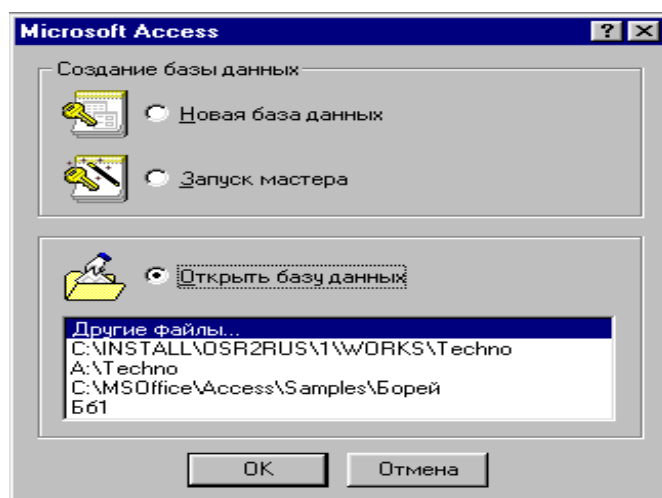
Microsoft Access

?

Создание базы данных

Новая база данных

Запуск мастера

Открыть базу данных

Другие файлы...
C:\INSTALL\OSR2RUS\1\WORKS\Techno
A:\Techno
C:\MSOffice\Access\Samples\Борей
Бб1

OK

Отмена